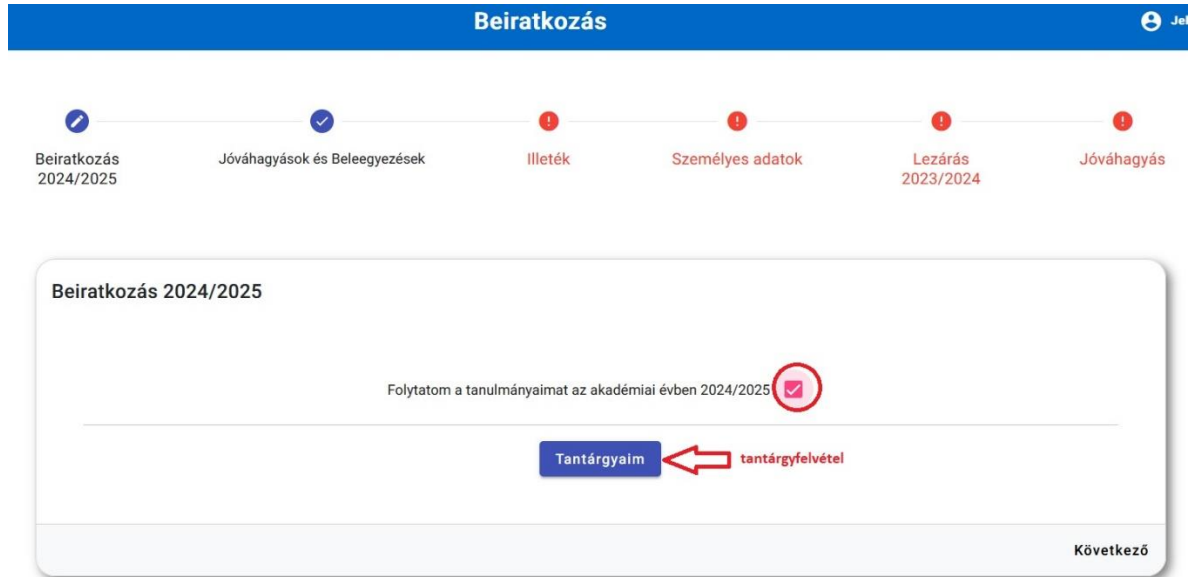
Beiratkozás

Jel

Beiratkozás 2024/2025

Jóváhagyások és Beleegyezések

Illeték

Személyes adatok

Lezárás 2023/2024

Jóváhagyás

Beiratkozás 2024/2025

Folytatom a tanulmányaimat az akadémiai évben 2024/2025

Tantárgyaim

tantárgyfelvétel

Következő